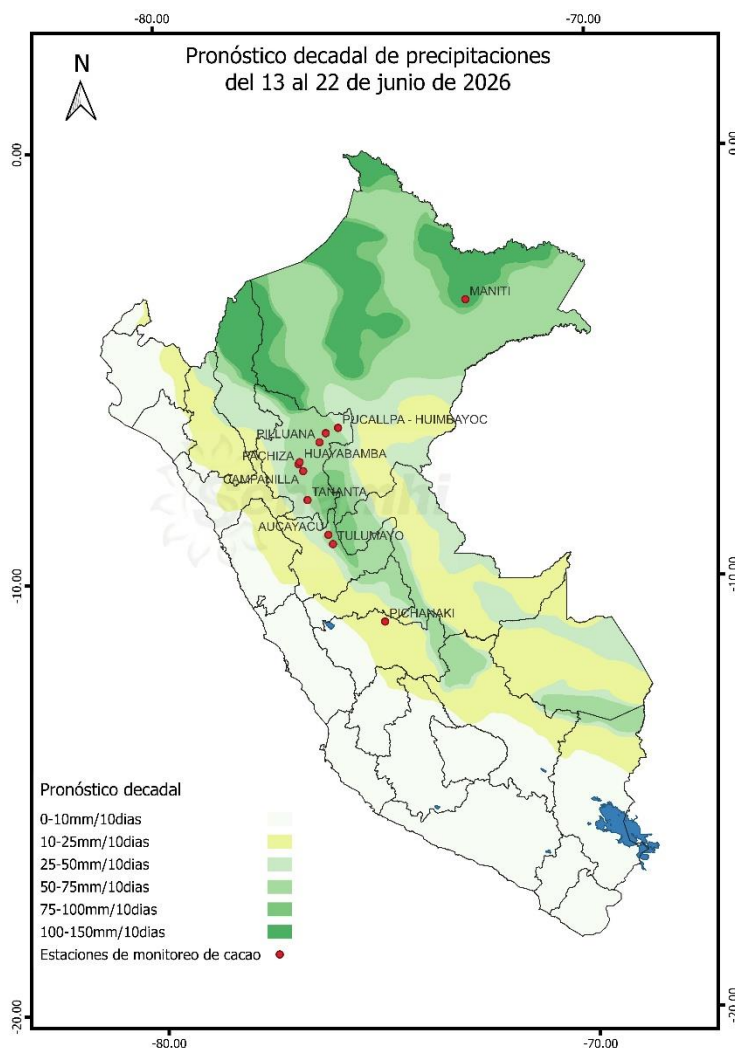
-80.00

-70.00

N

Pronóstico decadal de precipitaciones
del 13 al 22 de junio de 2026

0.00

0.00

MANITI

PUCALLPA - HUIMBAYOC

PILLUANA

HUAYABAMBA

PACHIZA

CAMPANILLA

TANANTA

AUCAYACU

TULUMAYO

-10.00

-10.00

PICHANAKI

Pronóstico decadal

0-10mm/10dias

10-25mm/10dias

25-50mm/10dias

50-75mm/10dias

75-100mm/10dias

100-150mm/10dias

Estaciones de monitoreo de cacao

-20.00

-20.00

-80.00

-70.00